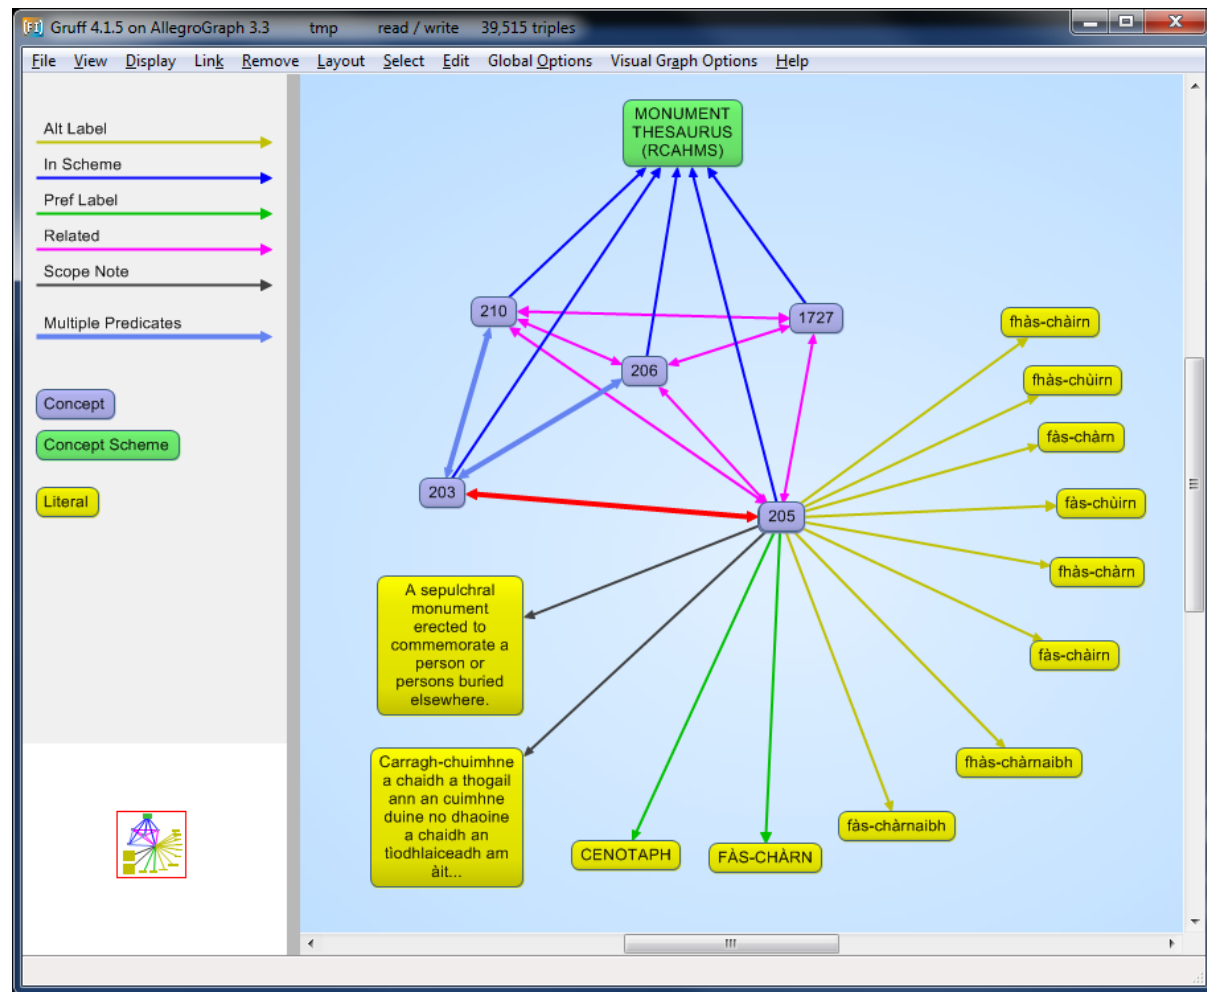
Gruff 4.1.5 on AllegroGraph 3.3 tmp read / write 39,515 triples

File View Display Link Remove Layout Select Edit Global Options Visual Graph Options Help

Alt Label
In Scheme
Pref Label
Related
Scope Note
Multiple Predicates

Concept
Concept Scheme
Literal

MONUMENT THESAURUS (RCAHMS)

210
1727
206
203
205

fhàs-chàirn
fhàs-chùirn
fàs-chàrn
fàs-chùirn
fhàs-chàrn
fàs-chàirn
fhàs-chàrnaibh
fàs-chàrnaibh

A sepulchral monument erected to commemorate a person or persons buried elsewhere.

Carragh-chuimhne a chaidh a thogail ann an cuimhne duine no dhaoine a chaidh an tiodhlaiceadh am àit...

CENOTAPH
FÀS-CHÀRN